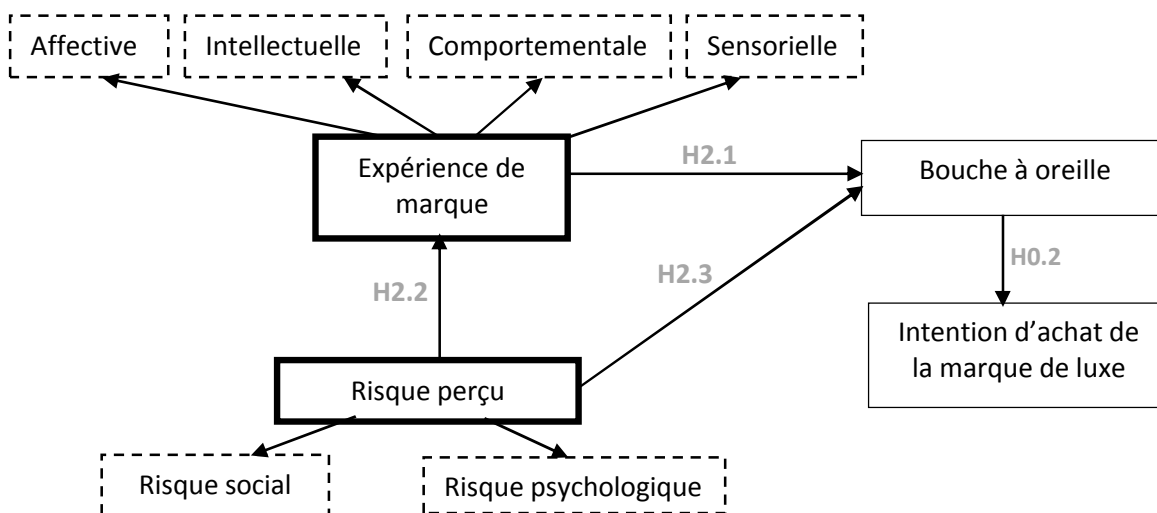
Affective

Intellectuelle

Comportementale

Sensorielle

Expérience de marque

H2.1

Bouche à oreille

H2.2

H2.3

H0.2

Intention d'achat de la marque de luxe

Risque perçu

Risque social

Risque psychologique